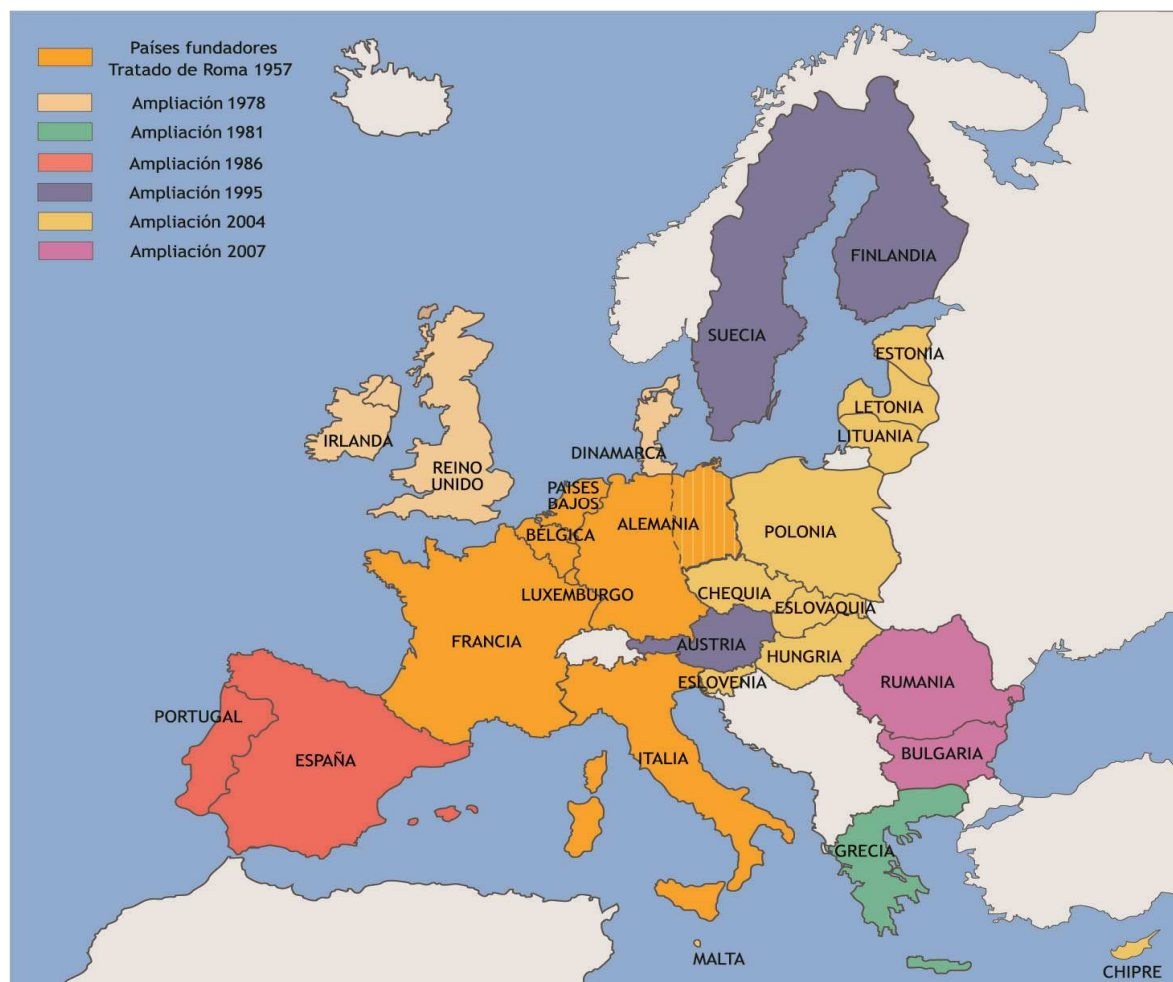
Países fundadores
Tratado de Roma 1957
Ampliación 1978
Ampliación 1981
Ampliación 1986
Ampliación 1995
Ampliación 2004
Ampliación 2007

FINLANDIA
SUECIA
ESTONIA
LETONIA
LITUANIA
IRLANDA
REINO UNIDO
DINAMARCA
PAISES BAJOS
BÉLGICA
ALEMANIA
POLONIA
LUXEMBURGO
CHEQUIA
ESLOVAQUIA
FRANCIA
AUSTRIA
HUNGRIA
RUMANIA
ESLOVENIA
PORTUGAL
ESPAÑA
ITALIA
BULGARIA
GRECIA
MALTA
CHIPRE